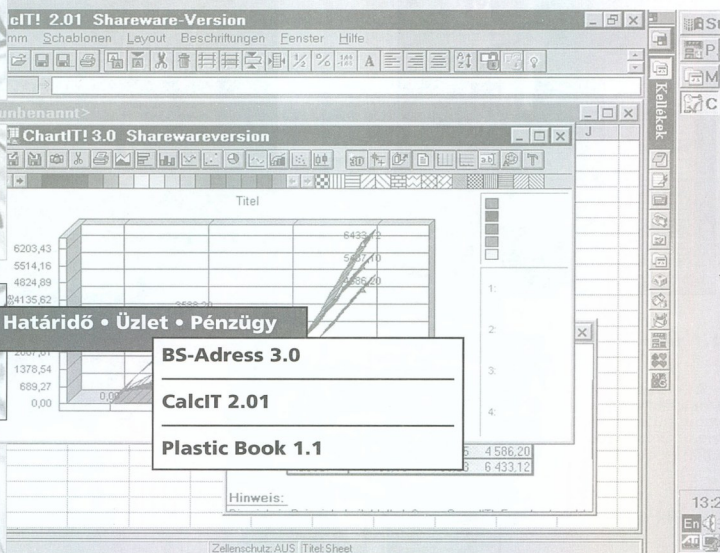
cIT! 2.01 Shareware-Version

mm Schablonen Layout Beschriftungen Fenster Hilfe

unbenannt>

ChartIT! 3.0 Sharewareversion

Titel

6203,43
5514,16
4824,89
4135,62
1378,54
689,27
0,00

6433,12
5607,70
4586,20

1:
2:
3:
4:

4 586,20
6 433,12

Hinweis:

Zellenschutz: AUS Titel: Sheet

Kellékek

13:2
En

Határidő • Üzlet • Pénzügy

BS-Adress 3.0

CalcIT 2.01

Plastic Book 1.1